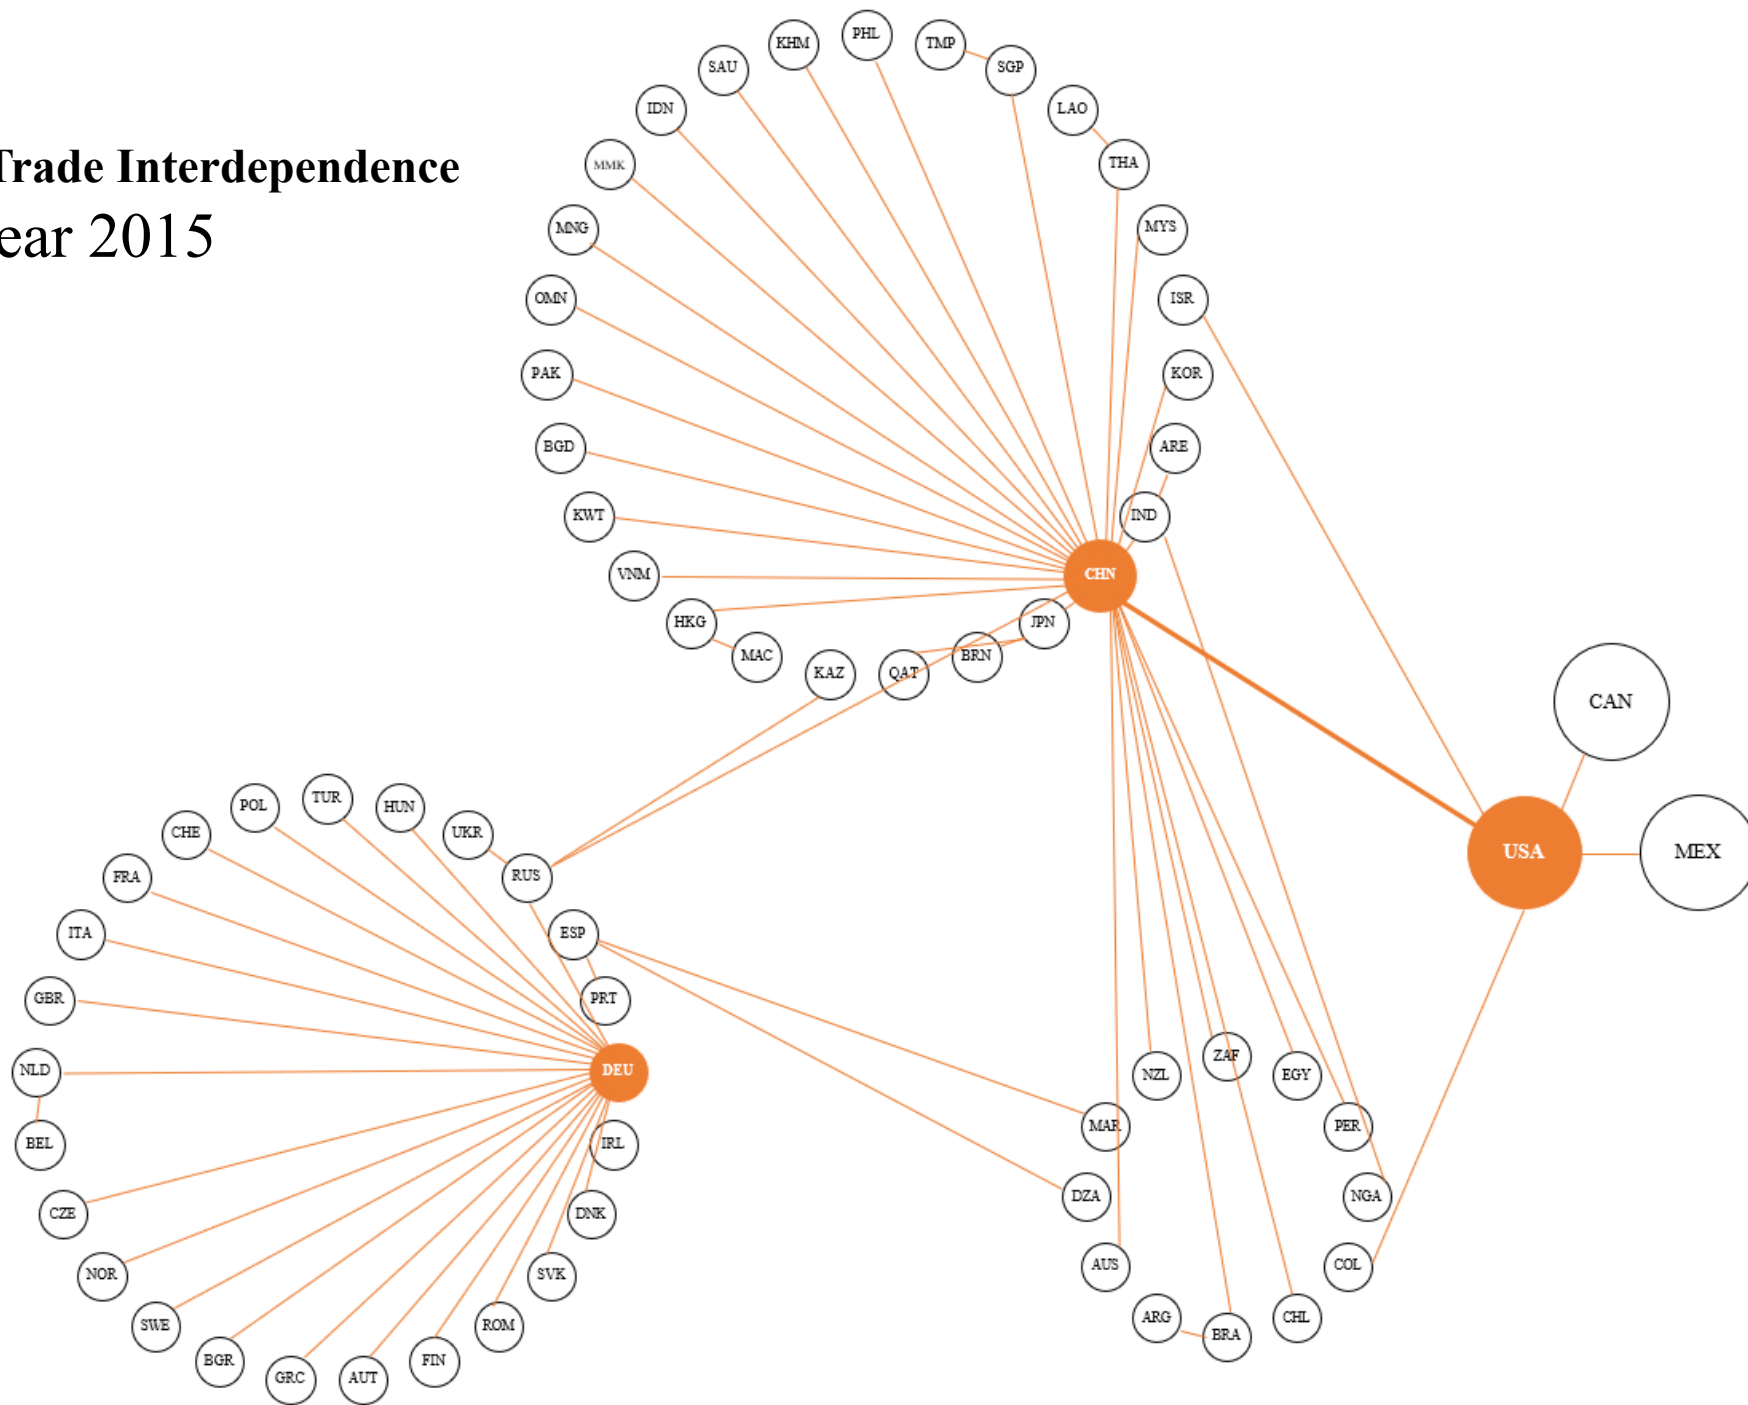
rade Interdependence
ear 2015

KHM PHL TMP SAU SGP IDN LAO MMK THA MNG MYS OMN ISR PAK KOR BGD ARE KWT IND VNM CHN HKG JPN MAC BRN KAZ QAT CAN USA MEX POL TUR HUN CHE UKR FRA RUS ITA ESP GBR PRT NLD DEU NZL ZAF EGY BEL IRL MAR PER CZE DNK DZA NGA NOR SVK AUS COL SWE ROM ARG CHL BGR FIN BRA GRC AUT